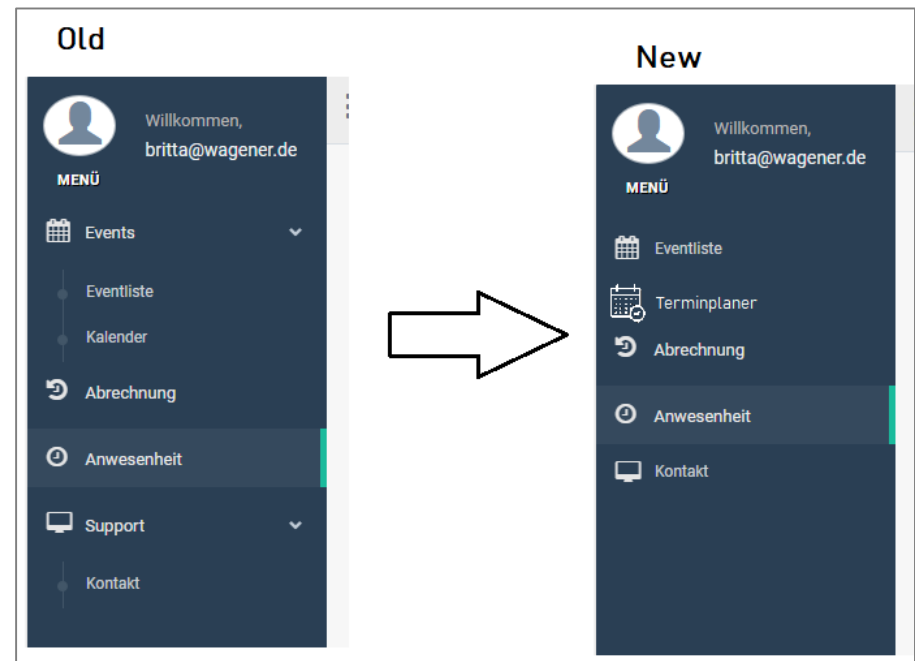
Old

Willkommen,
britta@wagener.de

MENÜ

Events

Eventliste

Kalender

Abrechnung

Anwesenheit

Support

Kontakt

New

Willkommen,
britta@wagener.de

MENÜ

Eventliste

Terminplaner

Abrechnung

Anwesenheit

Kontakt